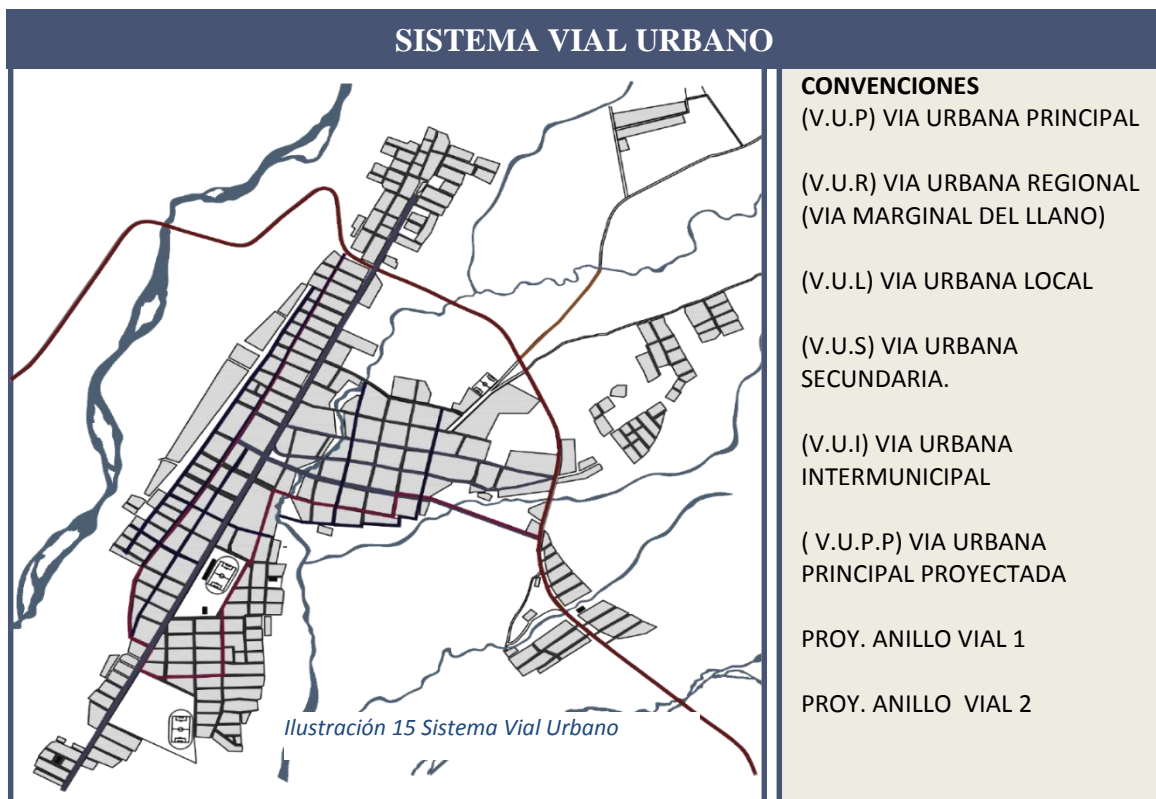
SISTEMA VIAL URBANO

Ilustración 15 Sistema Vial Urbano

CONVENCIONES
(V.U.P) VIA URBANA PRINCIPAL

(V.U.R) VIA URBANA REGIONAL (VIA MARGINAL DEL LLANO)

(V.U.L) VIA URBANA LOCAL

(V.U.S) VIA URBANA SECUNDARIA.

(V.U.I) VIA URBANA INTERMUNICIPAL

( V.U.P.P) VIA URBANA PRINCIPAL PROYECTADA

PROY. ANILLO VIAL 1

PROY. ANILLO VIAL 2